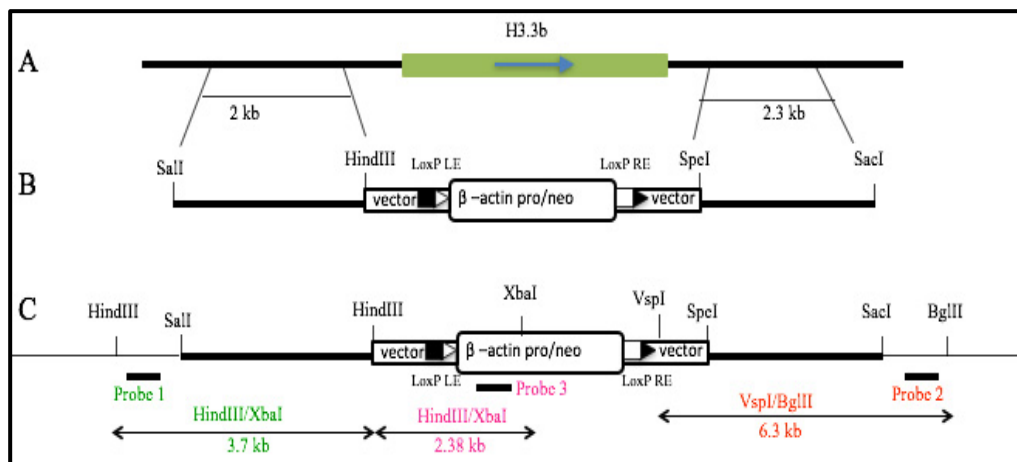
A

H3.3b

2 kb

2.3 kb

B

SalI

HindIII

LoxP LE

LoxP RE

SpeI

SacI

vector

$\beta$ –actin pro/neo

vector

C

HindIII

SalI

HindIII

XbaI

VspI

SpeI

SacI

BglII

vector

$\beta$ –actin pro/neo

vector

LoxP LE

Probe 3

LoxP RE

Probe 1

Probe 2

HindIII/XbaI

3.7 kb

HindIII/XbaI

2.38 kb

VspI/BglII

6.3 kb